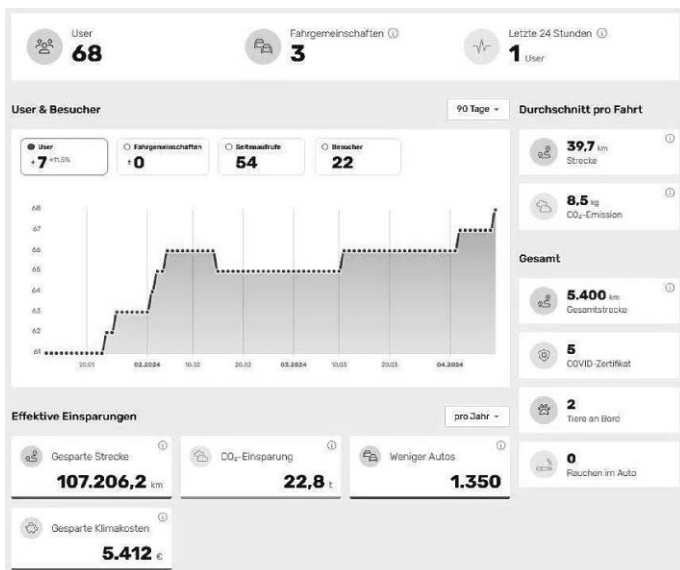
User
68

Fahrgemeinschaften ⓘ
3

Letzte 24 Stunden ⓘ
1 User

User & Besucher

90 Tage ▾

User
+7 +11,5%

Fahrgemeinschaften
+0

Seitenaufrufe
54

Besucher
22

68
67
66
65
64
63
62
61

20.01
03.2024
16.02
20.02
03.2024
10.03
20.03
04.2024

Durchschnitt pro Fahrt

39,7 km
Strecke

8,5 kg
$CO_2$-Emission

Gesamt

5.400 km
Gesamtstrecke

5
COVID-Zertifikat

2
Tiere an Bord

0
Rauchen im Auto

Effektive Einsparungen

pro Jahr ▾

Gesparte Strecke
107.206,2 km

$CO_2$-Einsparung
22,8 t

Weniger Autos
1.350

Gesparte Klimakosten
5.412 €